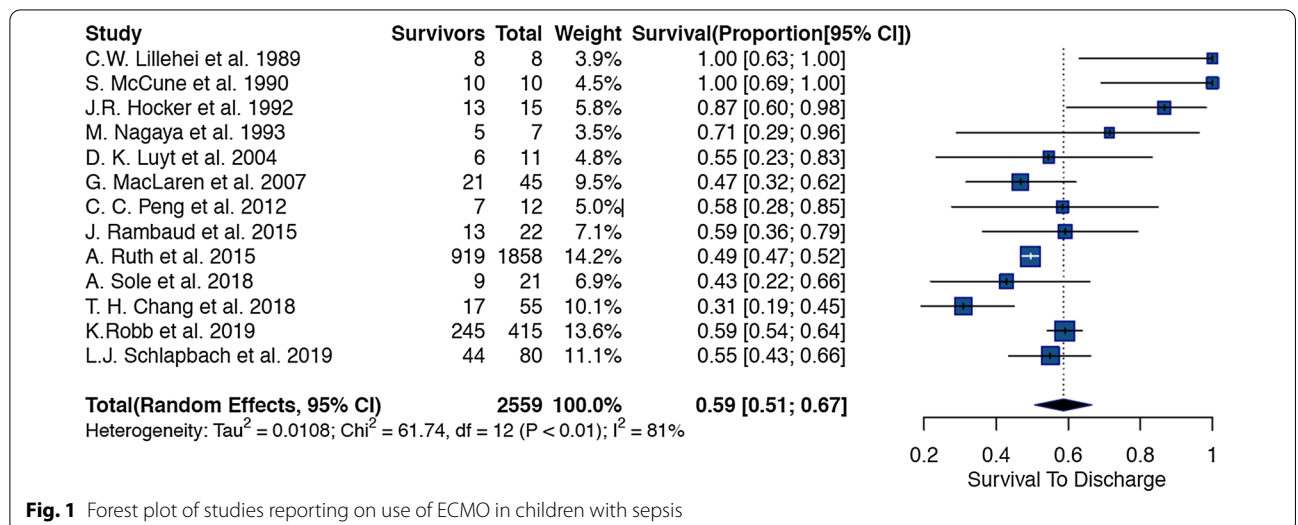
| Study | Survivors | Total | Weight | Survival(Proportion[95% CI]) |
|---|---|---|---|---|
| C.W. Lillehei et al. 1989 | 8 | 8 | 3.9% | 1.00 [0.63; 1.00] |
| S. McCune et al. 1990 | 10 | 10 | 4.5% | 1.00 [0.69; 1.00] |
| J.R. Hocker et al. 1992 | 13 | 15 | 5.8% | 0.87 [0.60; 0.98] |
| M. Nagaya et al. 1993 | 5 | 7 | 3.5% | 0.71 [0.29; 0.96] |
| D. K. Luyt et al. 2004 | 6 | 11 | 4.8% | 0.55 [0.23; 0.83] |
| G. MacLaren et al. 2007 | 21 | 45 | 9.5% | 0.47 [0.32; 0.62] |
| C. C. Peng et al. 2012 | 7 | 12 | 5.0% | 0.58 [0.28; 0.85] |
| J. Rambaud et al. 2015 | 13 | 22 | 7.1% | 0.59 [0.36; 0.79] |
| A. Ruth et al. 2015 | 919 | 1858 | 14.2% | 0.49 [0.47; 0.52] |
| A. Sole et al. 2018 | 9 | 21 | 6.9% | 0.43 [0.22; 0.66] |
| T. H. Chang et al. 2018 | 17 | 55 | 10.1% | 0.31 [0.19; 0.45] |
| K.Robb et al. 2019 | 245 | 415 | 13.6% | 0.59 [0.54; 0.64] |
| L.J. Schlapbach et al. 2019 | 44 | 80 | 11.1% | 0.55 [0.43; 0.66] |
| Total(Random Effects, 95% CI) | | 2559 | 100.0% | 0.59 [0.51; 0.67] |

Heterogeneity: Tau$^2$ = 0.0108; Chi$^2$ = 61.74, df = 12 (P < 0.01); I$^2$ = 81%

0.2 0.4 0.6 0.8 1
Survival To Discharge

**Fig. 1** Forest plot of studies reporting on use of ECMO in children with sepsis